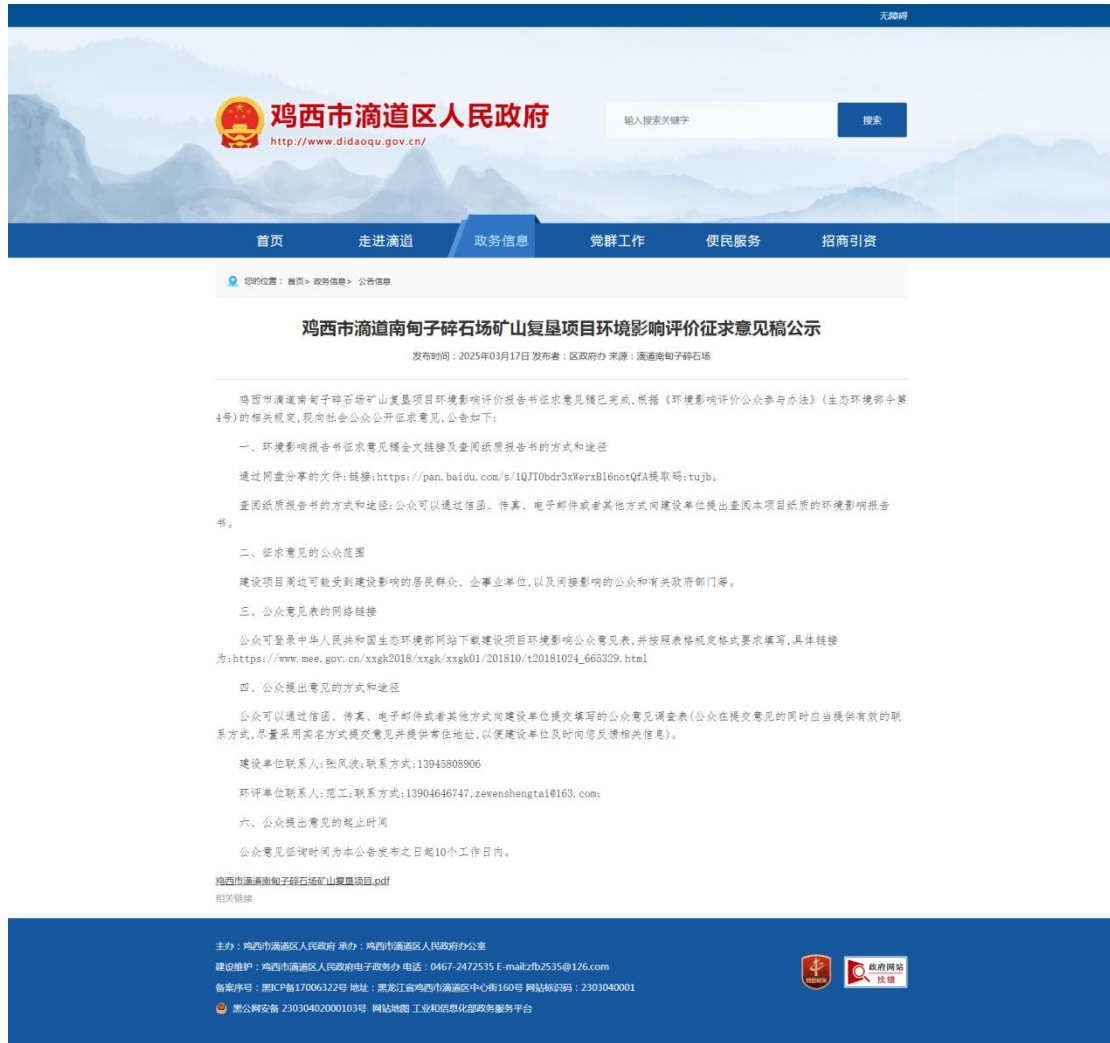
无障碍

鸡西市滴道区人民政府
http://www.didaoqu.gov.cn/

输入搜索关键字
搜索

首页 走进滴道 政务信息 党群工作 便民服务 招商引资

您的位置：首页 > 政务信息 > 公告信息

鸡西市滴道南甸子碎石场矿山复垦项目环境影响评价征求意见稿公示

发布时间：2025年03月17日 发布者：区政府办 来源：滴道南甸子碎石场

鸡西市滴道南甸子碎石场矿山复垦项目环境影响评价报告书征求意见稿已完成，根据《环境影响评价公众参与办法》（生态环境部令第4号）的相关规定，现向社会公众公开征求意见，公告如下：

一、环境影响报告书征求意见稿全文链接及查阅纸质报告书的方式和途径

通过网盘分享的文件：链接：https://pan.baidu.com/s/1QJT0bdr3xWerxB16notQfA提取码：tujb。

查阅纸质报告书的方式和途径：公众可以通过信函、传真、电子邮件或者其他方式向建设单位提出查阅本项目纸质的环境影响报告书。

二、征求意见的公众范围

建设项目周边可能受到建设影响的居民群众、企事业单位，以及间接影响的公众和有关政府部门等。

三、公众意见表的网络链接

公众可登录中华人民共和国生态环境部网站下载建设项目环境影响公众意见表，并按照表格规定格式要求填写，具体链接为：https://www.mee.gov.cn/xxgk2018/xxgk/xxgk01/201810/t20181024_665329.html

四、公众提出意见的方式和途径

公众可以通过信函、传真、电子邮件或者其他方式向建设单位提交填写的公众意见调查表（公众在提交意见的同时应当提供有效的联系方式，尽量采用实名方式提交意见并提供常住地址，以便建设单位及时向您反馈相关信息）。

建设单位联系人：张凤波；联系方式：13945808906

环评单位联系人：范工；联系方式：13904646747，zewenshengtai@163.com；

六、公众提出意见的起止时间

公众意见征询时间为本公告发布之日起10个工作日内。

鸡西市滴道南甸子碎石场矿山复垦项目.pdf
相关链接

主办：鸡西市滴道区人民政府 承办：鸡西市滴道区人民政府办公室
建设维护：鸡西市滴道区人民政府电子政务办 电话：0467-2472535 E-mail:zfb2535@126.com
备案序号：黑ICP备17006322号 地址：黑龙江省鸡西市滴道区中心街160号 网站标识码：2303040001
黑公网安备 23030402000103号 网站地图 工业和信息化部政务服务平台

政府网站 找错